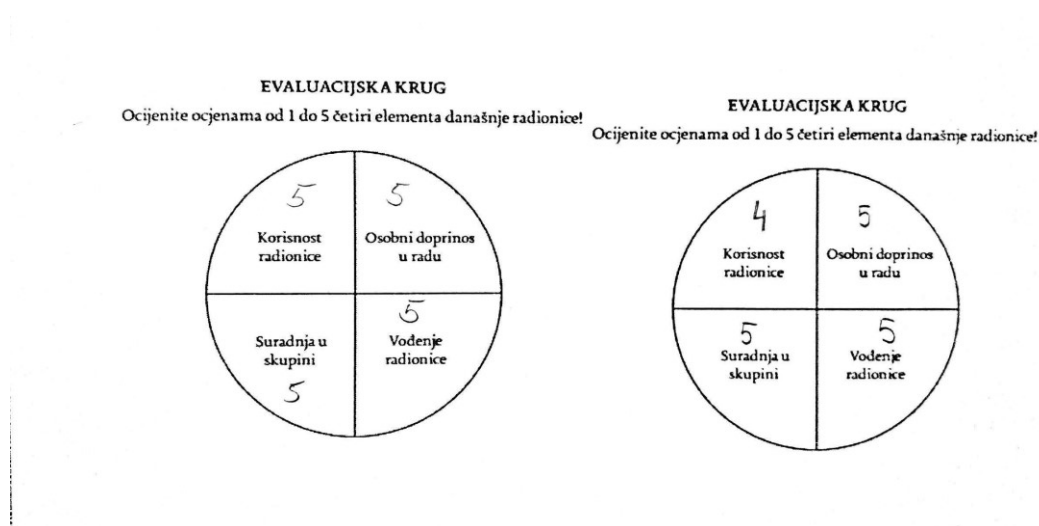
EVALUACIJSKA KRUG

Ocijenite ocjenama od 1 do 5 četiri elementa današnje radionice!

5
Korisnost radionice

5
Osobni doprinos u radu

Suradnja u skupini
5

5
Vođenje radionice

EVALUACIJSKA KRUG

Ocijenite ocjenama od 1 do 5 četiri elementa današnje radionice!

4
Korisnost radionice

5
Osobni doprinos u radu

5
Suradnja u skupini

5
Vođenje radionice